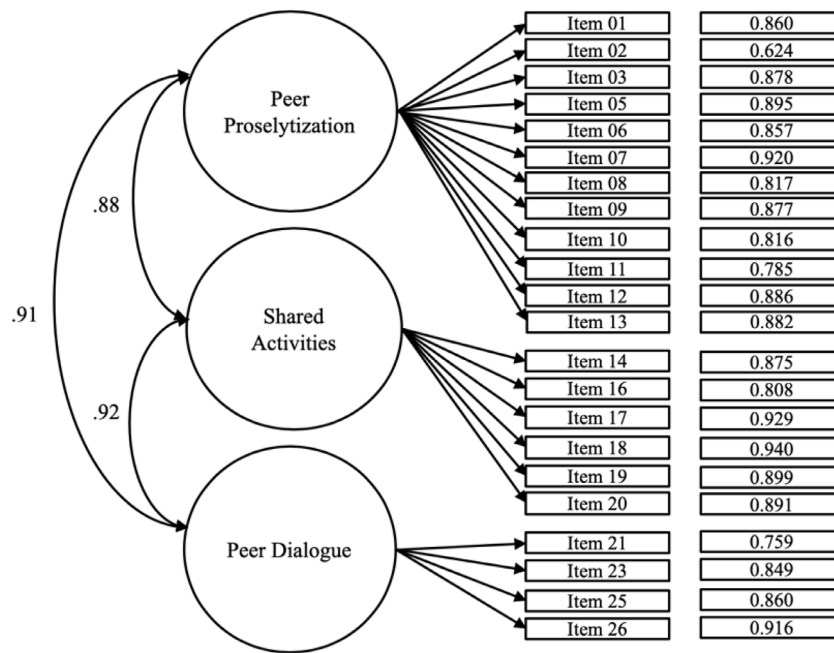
Peer Proselytization

Shared Activities

Peer Dialogue

.88

.91

.92

| Item | Loading |
|---|---|
| Item 01 | 0.860 |
| Item 02 | 0.624 |
| Item 03 | 0.878 |
| Item 05 | 0.895 |
| Item 06 | 0.857 |
| Item 07 | 0.920 |
| Item 08 | 0.817 |
| Item 09 | 0.877 |
| Item 10 | 0.816 |
| Item 11 | 0.785 |
| Item 12 | 0.886 |
| Item 13 | 0.882 |
| Item 14 | 0.875 |
| Item 16 | 0.808 |
| Item 17 | 0.929 |
| Item 18 | 0.940 |
| Item 19 | 0.899 |
| Item 20 | 0.891 |
| Item 21 | 0.759 |
| Item 23 | 0.849 |
| Item 25 | 0.860 |
| Item 26 | 0.916 |